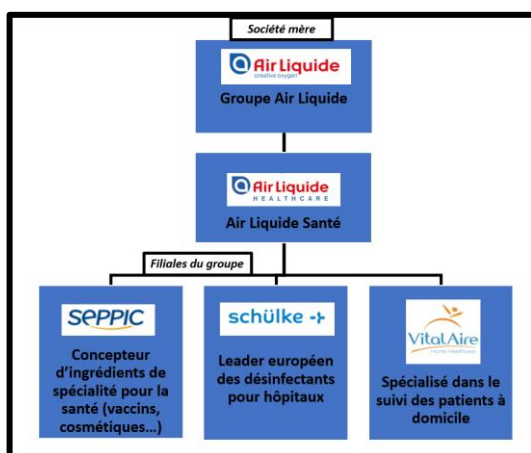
Société mère

Air Liquide
creative oxygen

Groupe Air Liquide

Air Liquide
HEALTHCARE

Air Liquide Santé

Filiales du groupe

SEPPIC

Concepteur d'ingrédients de spécialité pour la santé (vaccins, cosmétiques…)

schülke

Leader européen des désinfectants pour hôpitaux

VitalAire
Home Healthcare

Spécialisé dans le suivi des patients à domicile